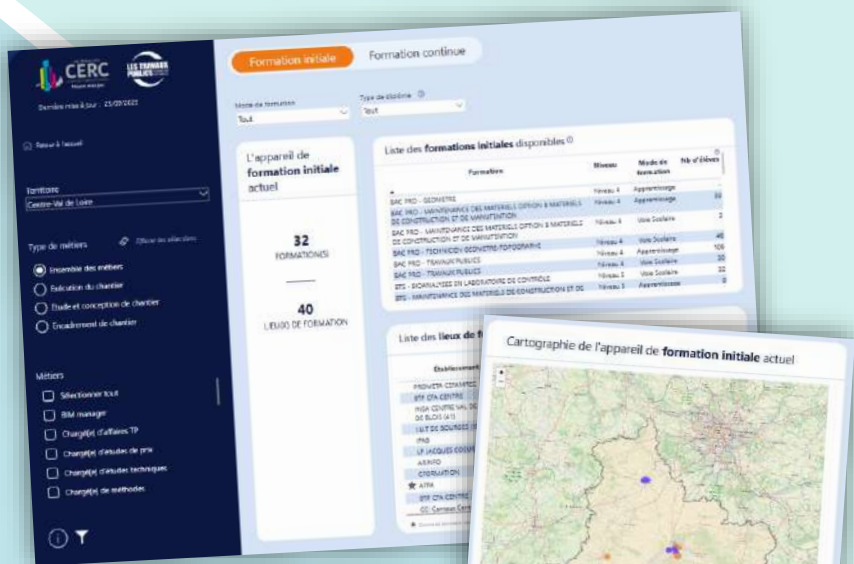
CERC

LES TRAVAUX PUBLICS

Dernière mise à jour : 25/09/2023

Retour à l'accueil

Territoire

Centre-Val de Loire

Type de métiers

Effacer les sélections

Ensemble des métiers

Exécution du chantier

Etude et conception de chantier

Encadrement de chantier

Métiers

Sélectionner tout

BIM manager

Chargé(e) d'affaires TP

Chargé(e) d'études de prix

Chargé(e) d'études techniques

Chargé(e) de méthodes

Formation initiale

Formation continue

Mode de formation

Tout

Type de diplôme

Tout

L'appareil de formation initiale actuel

32

FORMATION(S)

40

LIEU(X) DE FORMATION

Liste des formations initiales disponibles

| Formation | Niveau | Mode de formation | Nb d'élèves |
|---|---|---|---|
| BAC PRO - GEOMETRE | Niveau 4 | Apprentissage | |
| BAC PRO - MAINTENANCE DES MATERIELS OPTION B MATERIELS DE CONSTRUCTION ET DE MANUTENTION | Niveau 4 | Apprentissage | 33 |
| BAC PRO - MAINTENANCE DES MATERIELS OPTION B MATERIELS DE CONSTRUCTION ET DE MANUTENTION | Niveau 4 | Voie Scolaire | 2 |
| BAC PRO - TECHNICIEN GEOMETRE-TOPOGRAPHE | Niveau 4 | Voie Scolaire | 46 |
| BAC PRO - TRAVAUX PUBLICS | Niveau 4 | Apprentissage | 109 |
| BAC PRO - TRAVAUX PUBLICS | Niveau 4 | Voie Scolaire | 30 |
| BTS - TECHNICIEN EN LABORATOIRE DE CONTRÔLE | Niveau 5 | Voie Scolaire | 32 |
| BTS - MAINTENANCE DES MATERIELS DE CONSTRUCTION ET DE | Niveau 5 | Apprentissage | 8 |

Liste des lieux de

Etablissement

PROMOTRA CONSTRUCTION
BTP CFA CENTRE
INSA CENTRE VAL DE LOIRE DE BLOIS (41)
I.U.T DE BOURGES
IPAB
LP JACQUES COEUR
ARNIPO
GTFORMATION
AFPA
BTP CFA CENTRE
CCI Campus Centre

Cartographie de l'appareil de formation initiale actuel